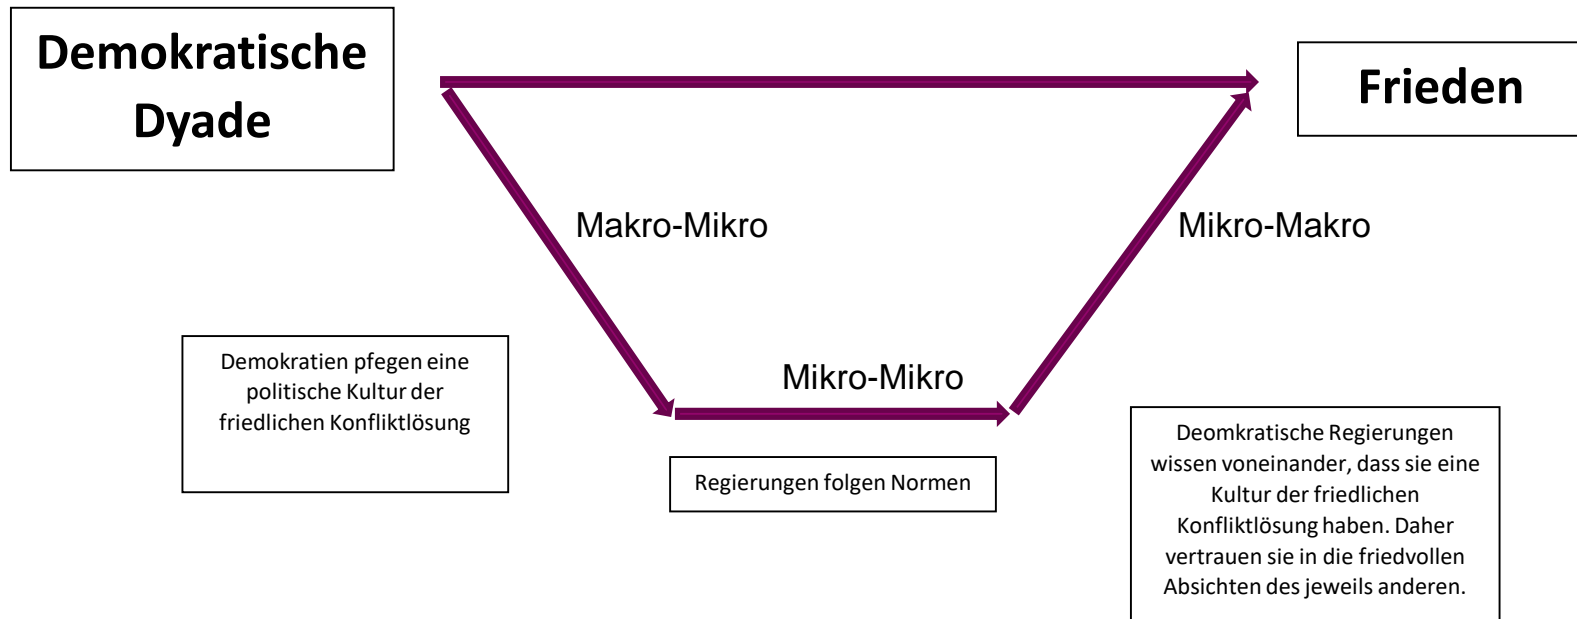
Demokratische Dyade

Frieden

Makro-Mikro

Mikro-Makro

Mikro-Mikro

Demokratien pflegen eine politische Kultur der friedlichen Konfliktlösung

Regierungen folgen Normen

Deomkratische Regierungen wissen voneinander, dass sie eine Kultur der friedlichen Konfliktlösung haben. Daher vertrauen sie in die friedvollen Absichten des jeweils anderen.